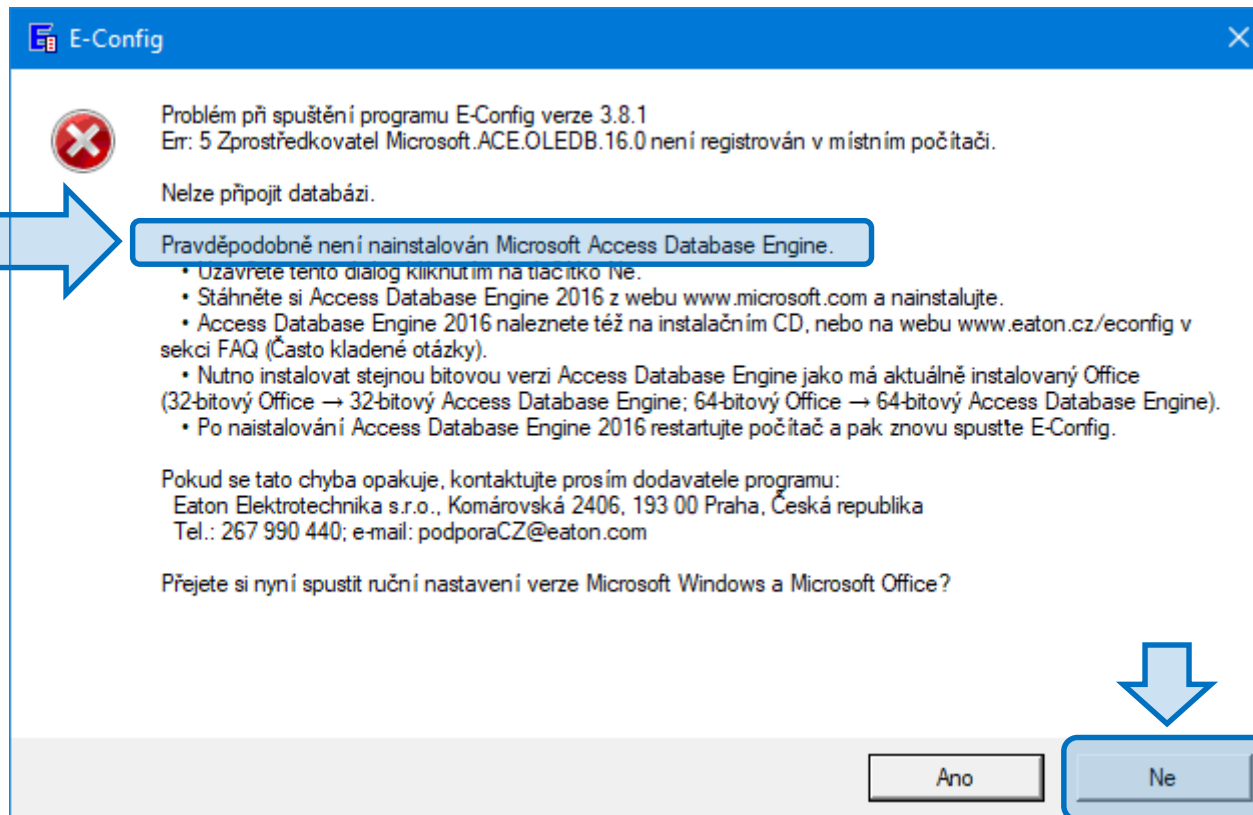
E-Config

Problém při spuštění programu E-Config verze 3.8.1
Err: 5 Zprostředkovatel Microsoft.ACE.OLEDB.16.0 není registrován v místním počítači.

Nelze připojit databázi.

Pravděpodobně není nainstalován Microsoft Access Database Engine.
• Uzavřete tento dialog kliknutím na tlačítko Ne.
• Stáhněte si Access Database Engine 2016 z webu www.microsoft.com a nainstalujte.
• Access Database Engine 2016 naleznete též na instalačním CD, nebo na webu www.eaton.cz/econfig v sekci FAQ (Často kladené otázky).
• Nutno instalovat stejnou bitovou verzi Access Database Engine jako má aktuálně instalovaný Office (32-bitový Office → 32-bitový Access Database Engine; 64-bitový Office → 64-bitový Access Database Engine).
• Po naistalování Access Database Engine 2016 restartujte počítač a pak znovu spustte E-Config.

Pokud se tato chyba opakuje, kontaktujte prosím dodavatele programu:
Eaton Elektrotechnika s.r.o., Komárovská 2406, 193 00 Praha, Česká republika
Tel.: 267 990 440; e-mail: podporaCZ@eaton.com

Přejete si nyní spustit ruční nastavení verze Microsoft Windows a Microsoft Office?

Ano
Ne